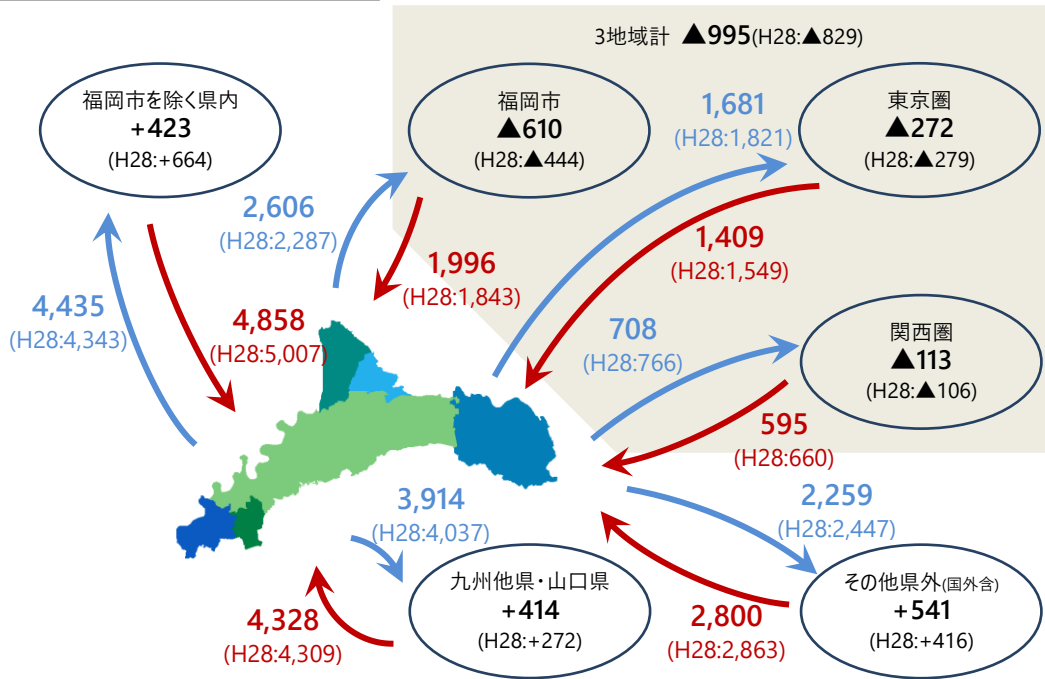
3地域計 ▲995(H28:▲829)

福岡市を除く県内
+423
(H28:+664)

福岡市
▲610
(H28:▲444)

東京圏
▲272
(H28:▲279)

1,681
(H28:1,821)

2,606
(H28:2,287)

1,409
(H28:1,549)

1,996
(H28:1,843)

4,435
(H28:4,343)

4,858
(H28:5,007)

708
(H28:766)

関西圏
▲113
(H28:▲106)

595
(H28:660)

3,914
(H28:4,037)

2,259
(H28:2,447)

九州他県・山口県
+414
(H28:+272)

その他県外(国外含)
+541
(H28:+416)

4,328
(H28:4,309)

2,800
(H28:2,863)